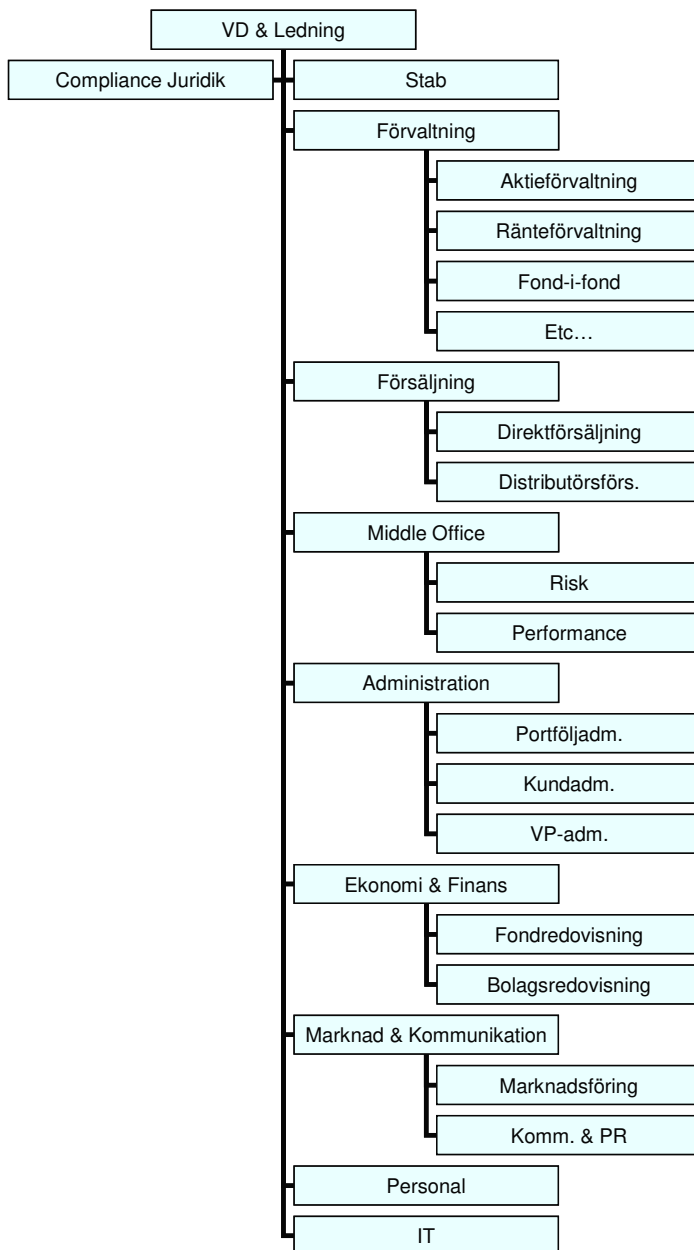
VD & Ledning

Compliance Juridik

Stab

Förvaltning

Aktieförvaltning

Ränteförvaltning

Fond-i-fond

Etc…

Försäljning

Direktförsäljning

Distributörsförs.

Middle Office

Risk

Performance

Administration

Portföljadm.

Kundadm.

VP-adm.

Ekonomi & Finans

Fondredovisning

Bolagsredovisning

Marknad & Kommunikation

Marknadsföring

Komm. & PR

Personal

IT